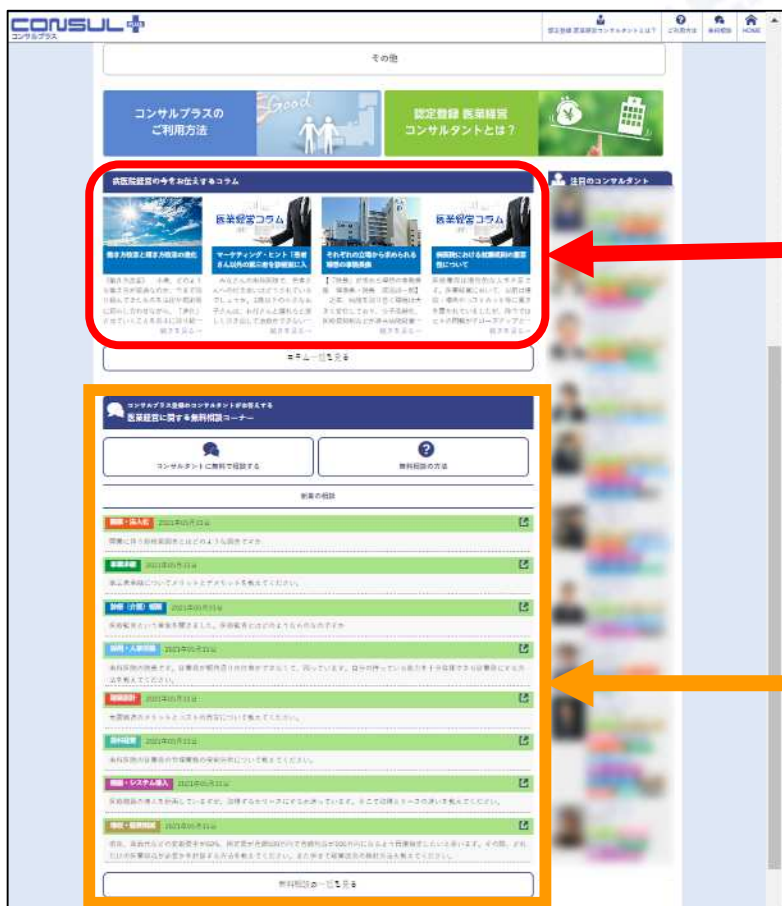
CONSUL
コンサルプラス

認定登録 医業経営コンサルタントとは？ ご利用方法 無料相談 HOME

その他

コンサルプラスのご利用方法

認定登録 医業経営コンサルタントとは？

病医院経営の今をお伝えするコラム

注目のコンサルタント

働き方改革と職場環境の変化

医業経営コラム

マーケティング・ヒント「患者さん以外の方に選ばれる」

それぞれの立場から求められる病院の事業承継

医業経営コラム

病医院における経営戦略の重要性について

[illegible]

コラム一覧を見る

コンサルプラス登録のコンサルタントがお答えする
医業経営に関する無料相談コーナー

コンサルタントに無料で相談する

無料相談の方法

新着の相談

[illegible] 2021年05月31日

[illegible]

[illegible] 2021年05月31日

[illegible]

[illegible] 2021年05月31日

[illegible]

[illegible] 2021年05月31日

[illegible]

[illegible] 2021年05月31日

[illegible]

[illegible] 2021年05月31日

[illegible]

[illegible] 2021年05月31日

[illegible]

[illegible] 2021年05月31日

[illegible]

無料相談の一覧を見る